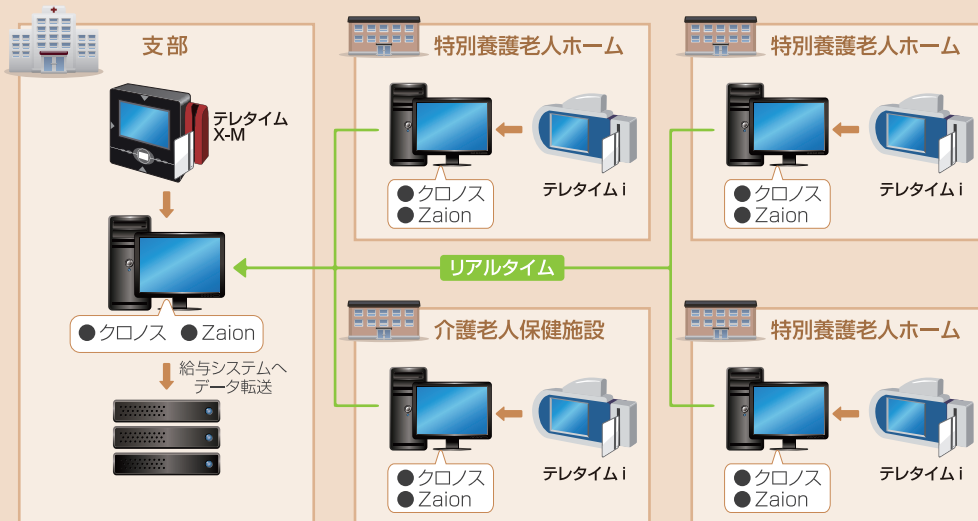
支部

テレタイム X-M

● クロノス ● Zaion

給与システムへ データ転送

特別養護老人ホーム

● クロノス
● Zaion

テレタイム i

特別養護老人ホーム

● クロノス
● Zaion

テレタイム i

リアルタイム

介護老人保健施設

● クロノス
● Zaion

テレタイム i

特別養護老人ホーム

● クロノス
● Zaion

テレタイム i